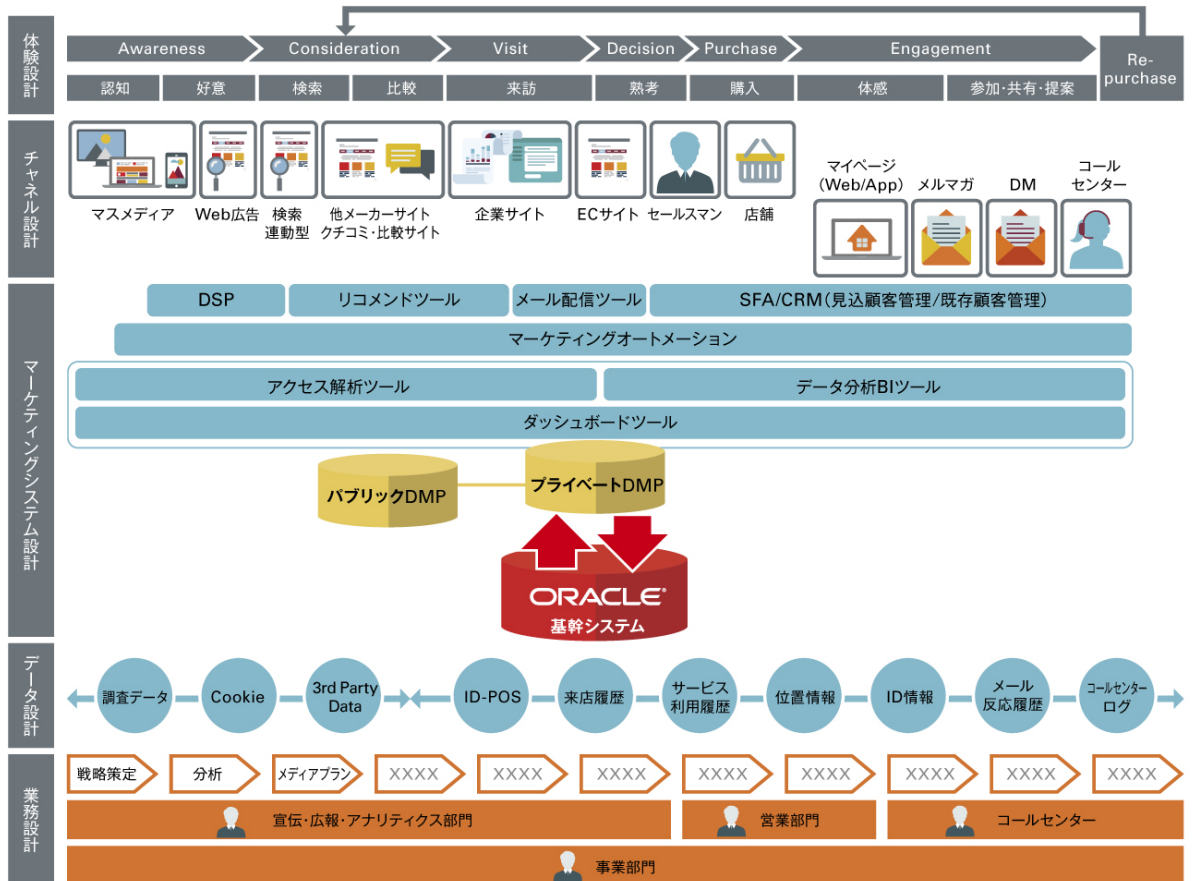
体験設計

Awareness
Consideration
Visit
Decision
Purchase
Engagement
Re-purchase

認知
好意
検索
比較
来訪
熟考
購入
体感
参加・共有・提案

チャネル設計

マスメディア
Web広告
検索連動型
他メーカーサイト クチコミ・比較サイト
企業サイト
ECサイト
セールスマン
店舗
マイページ (Web/App)
メルマガ
DM
コールセンター

マーケティングシステム設計

DSP
リコメンドツール
メール配信ツール
SFA/CRM(見込顧客管理/既存顧客管理)
マーケティングオートメーション
アクセス解析ツール
データ分析BIツール
ダッシュボードツール
パブリックDMP
プライベートDMP
ORACLE
基幹システム

データ設計

調査データ
Cookie
3rd Party Data
ID-POS
来店履歴
サービス利用履歴
位置情報
ID情報
メール反応履歴
コールセンターログ

業務設計

戦略策定
分析
メディアプラン
XXXX
XXXX
XXXX
XXXX
XXXX
XXXX
XXXX
XXXX
宣伝・広報・アナリティクス部門
営業部門
コールセンター
事業部門